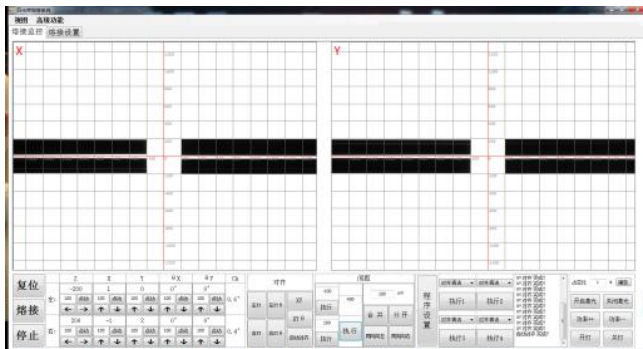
视图 高级功能
熔接监控 熔接设置

X

Y

复位
熔接
停止

| | Z | X | Y | θX | θY | Ck |
|---|---|---|---|---|---|---|
| 左: | -200 | 1 | 0 | 0° | 0° | |
| | 100 启动 | 100 启动 | 100 启动 | 100 启动 | 100 启动 | 0.4° |
| 右: | 204 | -1 | 2 | 0° | 0° | |
| | 100 启动 | 100 启动 | 100 启动 | 100 启动 | 100 启动 | 0.4° |

对作
视图
执行
合并
分开
程序设置
执行1
执行2
执行3
执行4
开启激光
关闭激光
取消
关闭